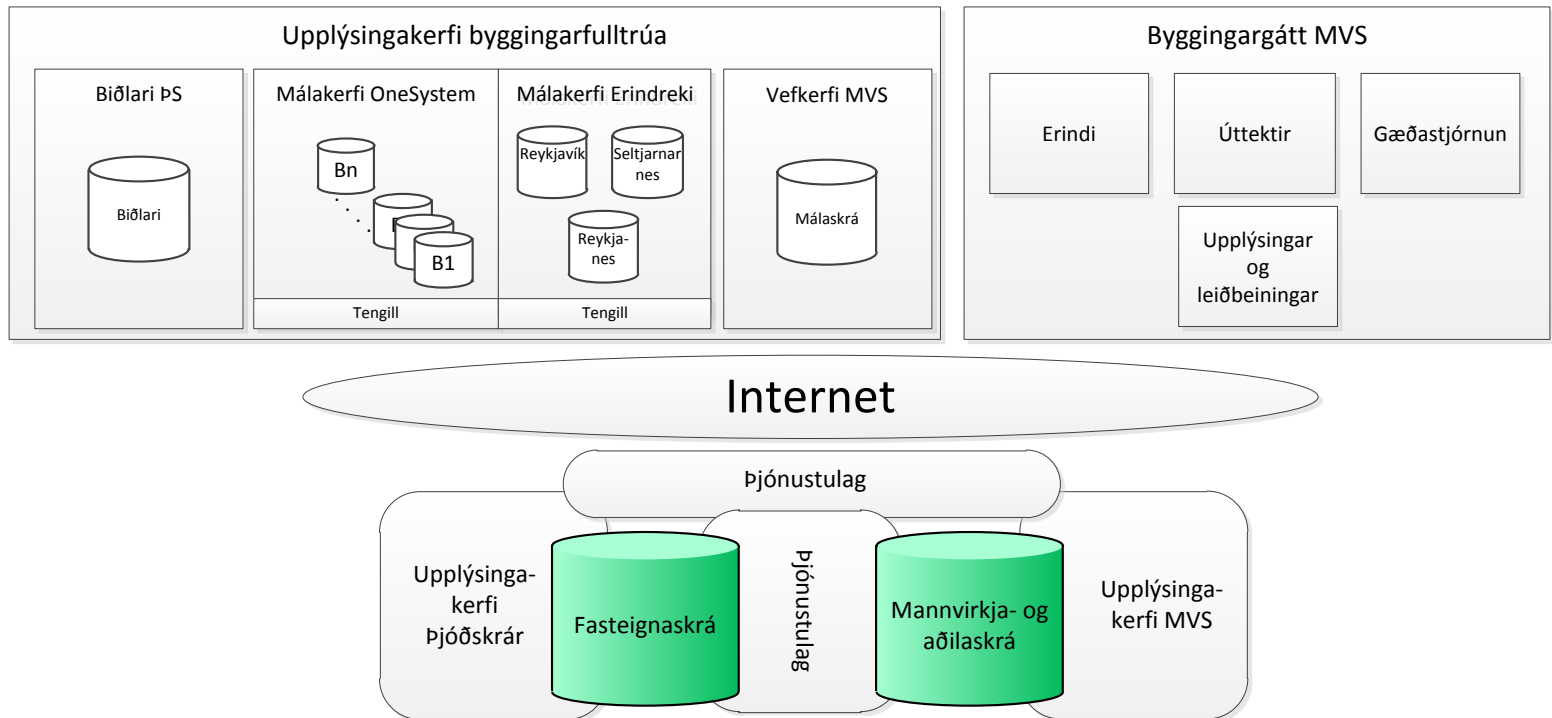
Upplýsingakerfi byggingarfulltrúa

Biðlari ÞS

Biðlari

Málakerfi OneSystem

Bn

B1

Tengill

Málakerfi Erindreki

Reykjavík

Seltjarnarnes

Reykjanes

Tengill

Vefkerfi MVS

Málaskrá

Byggingargátt MVS

Erindi

Úttektir

Gæðastjórnun

Upplýsingar og leiðbeiningar

Internet

Þjónustulag

Upplýsingakerfi Þjóðskrár

Fasteignaskrá

Þjónustulag

Mannvirkja- og aðilaskrá

Upplýsingakerfi MVS